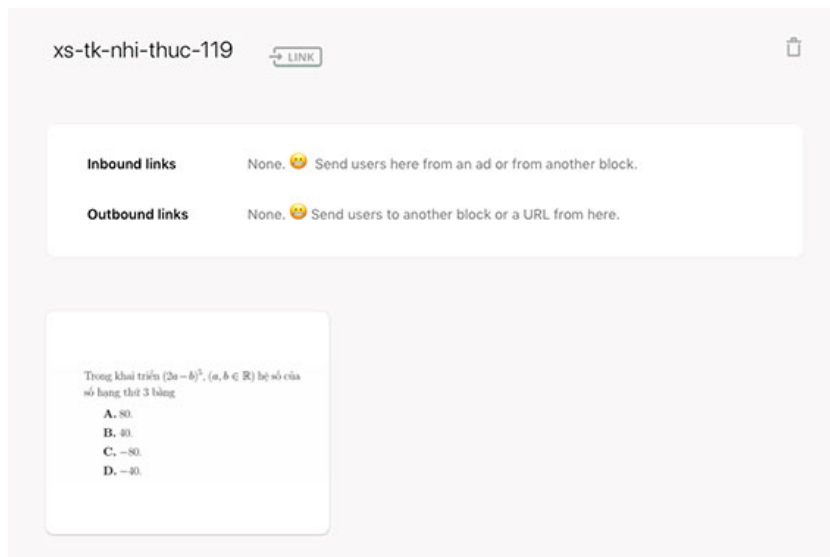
xs-tk-nhi-thuc-119

LINK

Inbound links None. 😬 Send users here from an ad or from another block.

Outbound links None. 😬 Send users to another block or a URL from here.

Trong khai triển $(2a-b)^5$, $(a, b \in \mathbb{R})$ hệ số của số hạng thứ 3 bằng

A. 80.

B. 40.

C. $-80$.

D. $-40$.